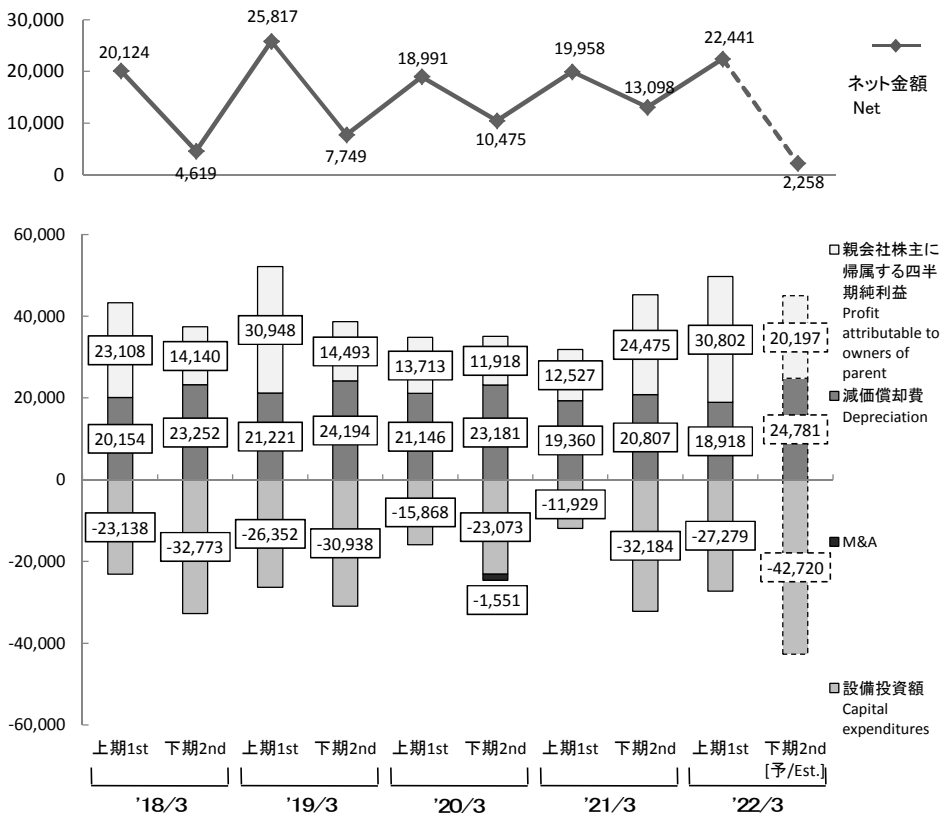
30,000
20,000
10,000
0

20,124
4,619
25,817
7,749
18,991
10,475
19,958
13,098
22,441
2,258

ネット金額
Net

60,000
40,000
20,000
0
-20,000
-40,000
-60,000

23,108
20,154
-23,138
14,140
23,252
-32,773
30,948
21,221
-26,352
14,493
24,194
-30,938
13,713
21,146
-15,868
11,918
23,181
-23,073
-1,551
12,527
19,360
-11,929
24,475
20,807
-32,184
30,802
18,918
-27,279
20,197
24,781
-42,720

□親会社株主に帰属する四半期純利益
Profit attributable to owners of parent
■減価償却費
Depreciation
■M&A
■設備投資額
Capital expenditures

上期1st
下期2nd
上期1st
下期2nd
上期1st
下期2nd
上期1st
下期2nd
上期1st
下期2nd [予/Est.]

'18/3
'19/3
'20/3
'21/3
'22/3